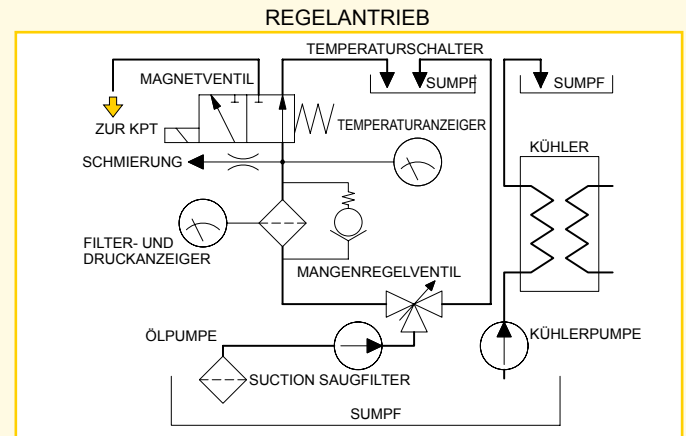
REGELANTRIEB

TEMPERATURSCHALTER

MAGNETVENTIL

SUMPF

SUMPF

ZUR KPT

TEMPERATURANZEIGER

SCHMIERUNG

KÜHLER

FILTER- UND DRUCKANZEIGER

MANGENREGELVENTIL

ÖLPUMPE

KÜHLERPUMPE

SUCTION SAUGFILTER

SUMPF